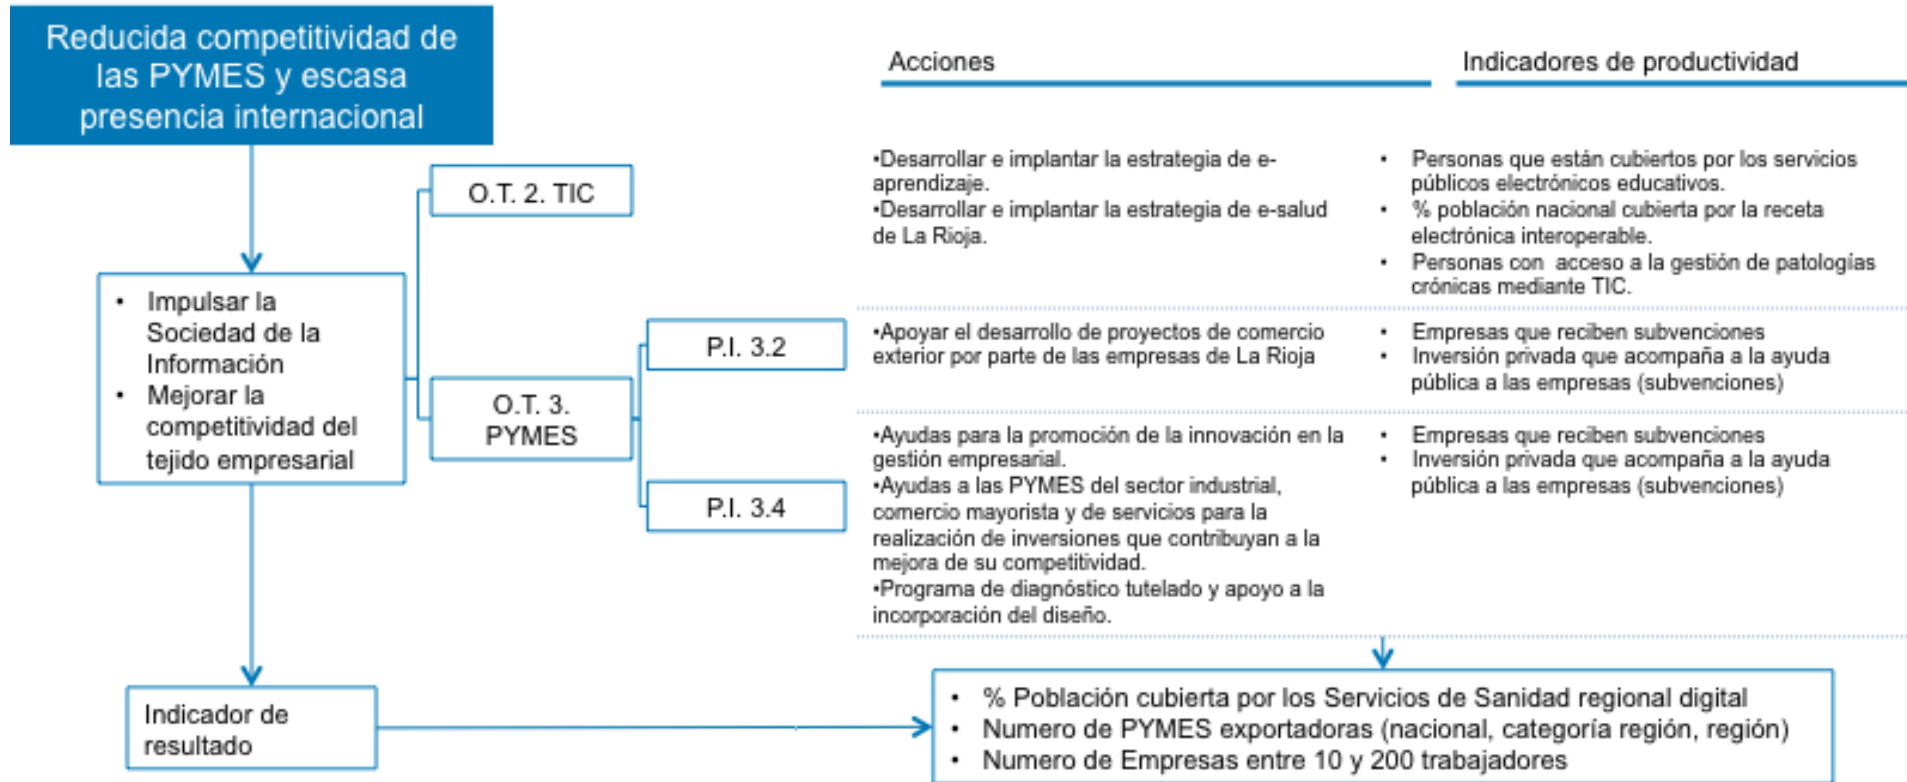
Reducida competitividad de las PYMES y escasa presencia internacional

Acciones

Indicadores de productividad

O.T. 2. TIC

•Desarrollar e implantar la estrategia de e-aprendizaje.
•Desarrollar e implantar la estrategia de e-salud de La Rioja.

• Personas que están cubiertos por los servicios públicos electrónicos educativos.
• % población nacional cubierta por la receta electrónica interoperable.
• Personas con acceso a la gestión de patologías crónicas mediante TIC.

• Impulsar la Sociedad de la Información
• Mejorar la competitividad del tejido empresarial

P.I. 3.2

•Apoyar el desarrollo de proyectos de comercio exterior por parte de las empresas de La Rioja

• Empresas que reciben subvenciones
• Inversión privada que acompaña a la ayuda pública a las empresas (subvenciones)

O.T. 3. PYMES

P.I. 3.4

•Ayudas para la promoción de la innovación en la gestión empresarial.
•Ayudas a las PYMES del sector industrial, comercio mayorista y de servicios para la realización de inversiones que contribuyan a la mejora de su competitividad.
•Programa de diagnóstico tutelado y apoyo a la incorporación del diseño.

• Empresas que reciben subvenciones
• Inversión privada que acompaña a la ayuda pública a las empresas (subvenciones)

Indicador de resultado

• % Población cubierta por los Servicios de Sanidad regional digital
• Numero de PYMES exportadoras (nacional, categoría región, región)
• Numero de Empresas entre 10 y 200 trabajadores